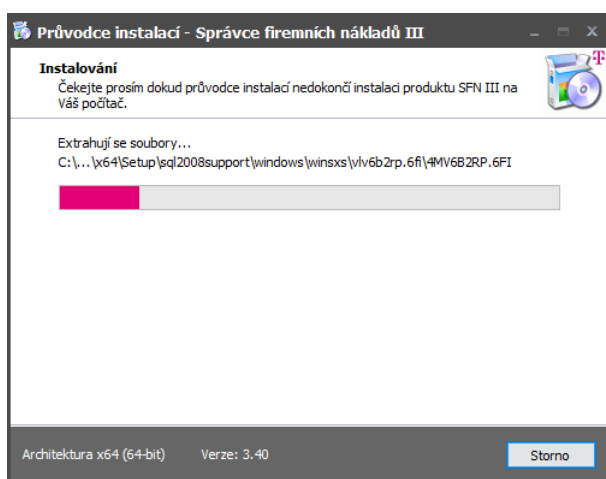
Průvodce instalací - Správce firemních nákladů III

Instalování
Čekejte prosím dokud průvodce instalací nedokončí instalaci produktu SFN III na Váš počítač.

Extrahují se soubory...
C:\...\x64\Setup\sql2008support\windows\winsxs\vlv6b2rp.6fi\4MV6B2RP.6FI

Architektura x64 (64-bit)    Verze: 3.40

Storno